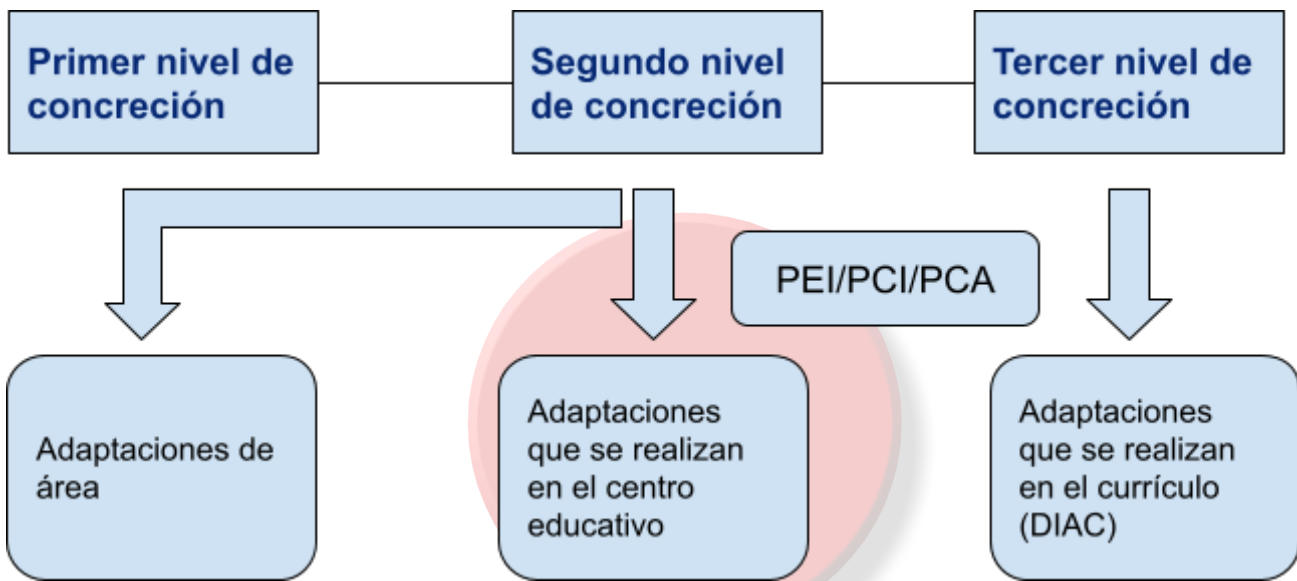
Primer nivel de concreción

Segundo nivel de concreción

Tercer nivel de concreción

PEI/PCI/PCA

Adaptaciones de área

Adaptaciones que se realizan en el centro educativo

Adaptaciones que se realizan en el currículo (DIAC)